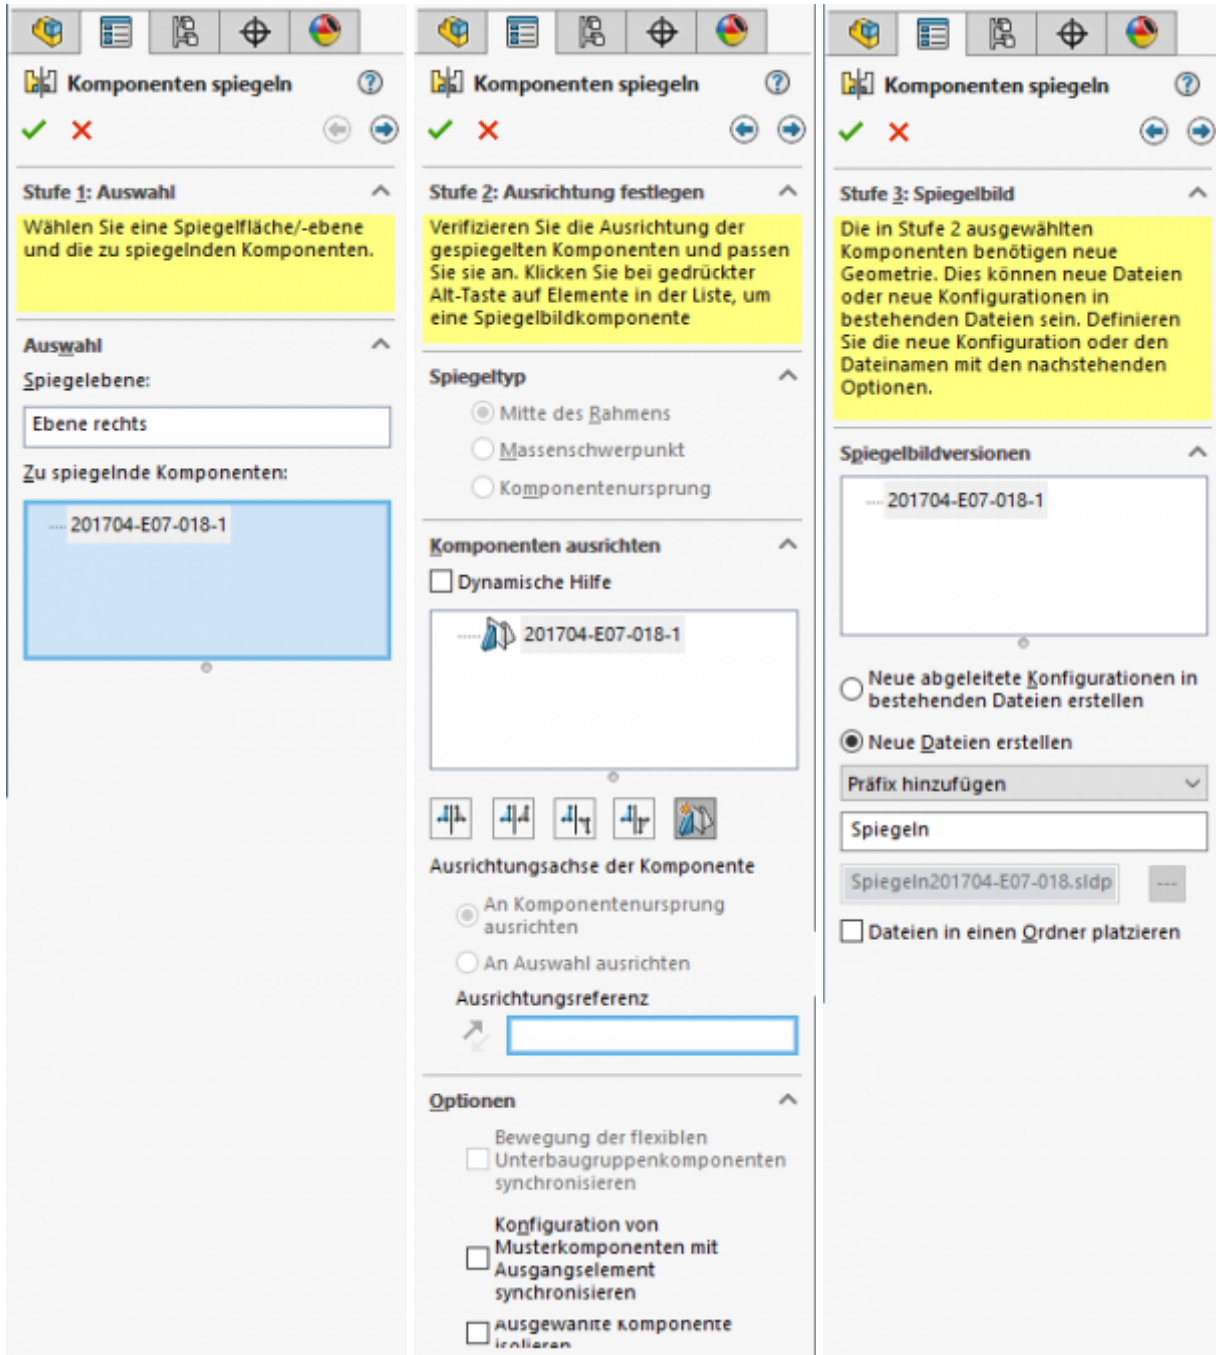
Komponenten spiegeln

Stufe 1: Auswahl

Wählen Sie eine Spiegelfläche/-ebene und die zu spiegelnden Komponenten.

Auswahl

Spiegelebene:

Ebene rechts

Zu spiegelnde Komponenten:

201704-E07-018-1

Komponenten spiegeln

Stufe 2: Ausrichtung festlegen

Verifizieren Sie die Ausrichtung der gespiegelten Komponenten und passen Sie sie an. Klicken Sie bei gedrückter Alt-Taste auf Elemente in der Liste, um eine Spiegelbildkomponente

Spiegeltyp

Mitte des Rahmens

Massenschwerpunkt

Komponentenursprung

Komponenten ausrichten

Dynamische Hilfe

201704-E07-018-1

Ausrichtungsachse der Komponente

An Komponentenursprung ausrichten

An Auswahl ausrichten

Ausrichtungsreferenz

Optionen

Bewegung der flexiblen Unterbaugruppenkomponenten synchronisieren

Konfiguration von Musterkomponenten mit Ausgangselement synchronisieren

Ausgewählte Komponente isolieren

Komponenten spiegeln

Stufe 3: Spiegelbild

Die in Stufe 2 ausgewählten Komponenten benötigen neue Geometrie. Dies können neue Dateien oder neue Konfigurationen in bestehenden Dateien sein. Definieren Sie die neue Konfiguration oder den Dateinamen mit den nachstehenden Optionen.

Spiegelbildversionen

201704-E07-018-1

Neue abgeleitete Konfigurationen in bestehenden Dateien erstellen

Neue Dateien erstellen

Präfix hinzufügen

Spiegeln

Spiegeln201704-E07-018.sldp

---

Dateien in einen Ordner platzieren